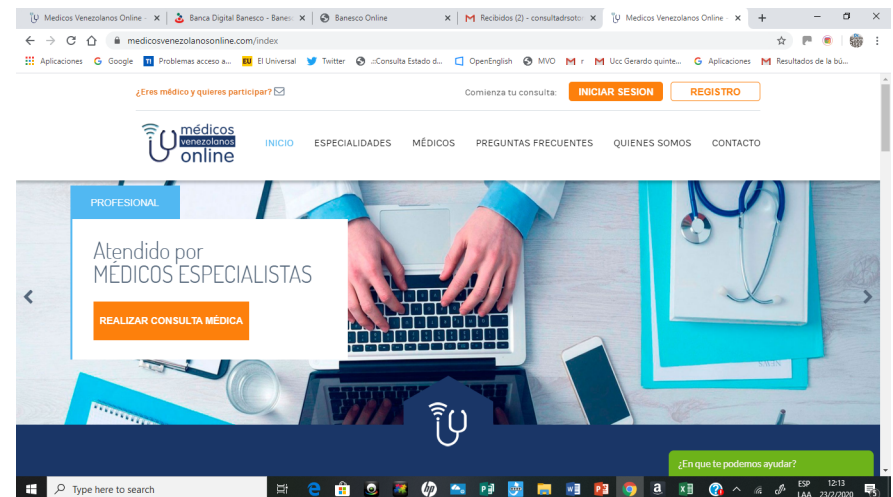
Medicos Venezolanos Online ×
Banca Digital Banesco - Banes ×
Banesco Online ×
Recibidos (2) - consultadrsoto ×
Medicos Venezolanos Online ×
+

medicosvenezolanosonline.com/index

Aplicaciones Google Problemas acceso a... El Universal Twitter .::Consulta Estado d... OpenEnglish MVO r Ucc Gerardo quinte... Aplicaciones Resultados de la bú...

¿Eres médico y quieres participar?

Comienza tu consulta: INICIAR SESION REGISTRO

médicos venezolanos online

INICIO ESPECIALIDADES MÉDICOS PREGUNTAS FRECUENTES QUIENES SOMOS CONTACTO

PROFESIONAL

Atendido por
MÉDICOS ESPECIALISTAS

REALIZAR CONSULTA MÉDICA

¿En que te podemos ayudar?

Type here to search

ESP LAA 12:13 23/2/2020